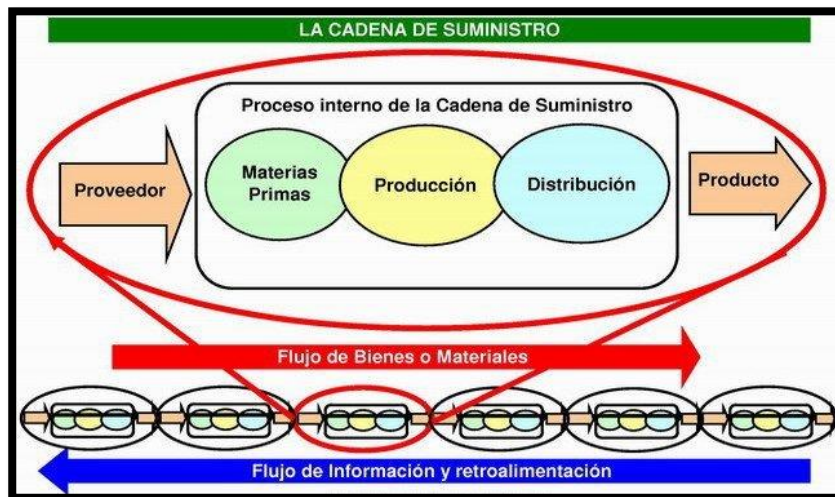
LA CADENA DE SUMINISTRO

Proceso interno de la Cadena de Suministro

Proveedor

Materias Primas

Producción

Distribución

Producto

Flujo de Bienes o Materiales

Flujo de Información y retroalimentación